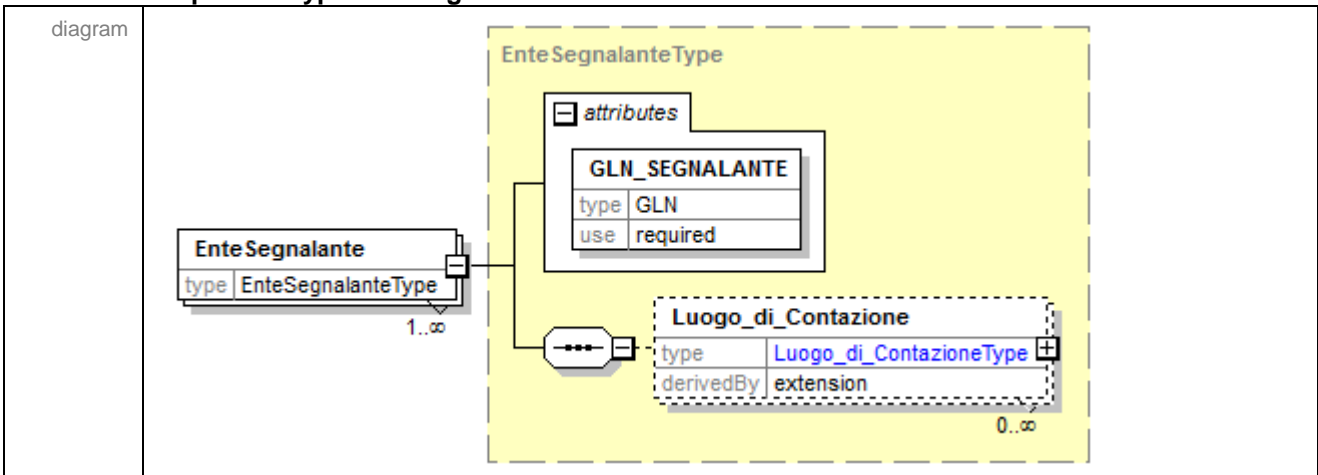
diagram

EnteSegnalanteType

attributes

GLN_SEGNALANTE

| type | GLN |
|---|---|
| use | required |

EnteSegnalante

| type | EnteSegnalanteType |
|---|---|

1..∞

Luogo_di_Contazione

| type | Luogo_di_ContazioneType |
|---|---|
| derivedBy | extension |

0..∞